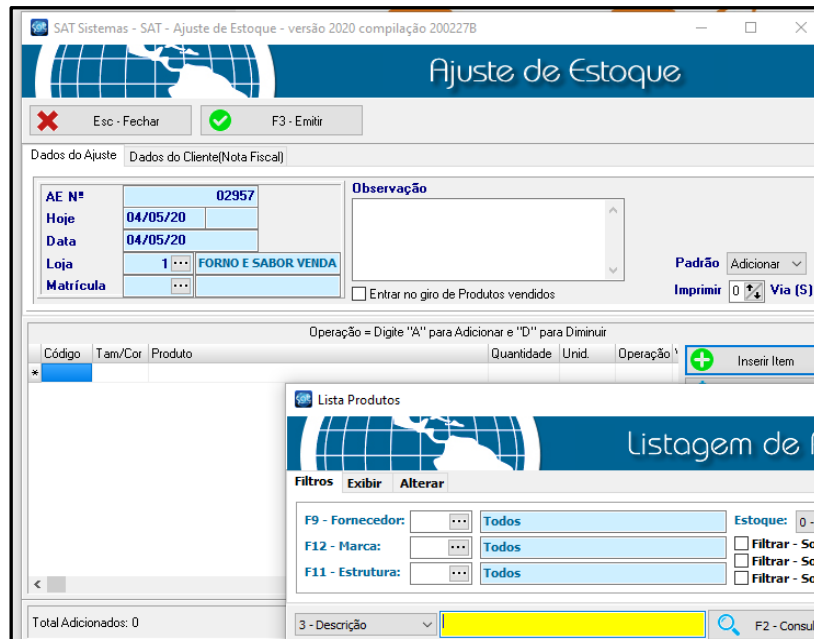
SAT Sistemas - SAT - Ajuste de Estoque - versão 2020 compilação 200227B

Ajuste de Estoque

Esc - Fechar
F3 - Emitir

Dados do Ajuste
Dados do Cliente(Nota Fiscal)

| AE Nº | 02957 |
|---|---|
| Hoje | 04/05/20 |
| Data | 04/05/20 |
| Loja | 1 ... FORNO E SABOR VENDA |
| Matrícula | ... |

Observação

Entrar no giro de Produtos vendidos

Padrão Adicionar
Imprimir 0 Via (S)

Operação = Digite "A" para Adicionar e "D" para Diminuir

| Código | Tam/Cor | Produto | Quantidade | Unid. | Operação |
|---|---|---|---|---|---|
| * | | | | | |

Inserir Item

Lista Produtos

Listagem de

Filtros Exibir Alterar

F9 - Fornecedor: ... Todos
F12 - Marca: ... Todos
F11 - Estrutura: ... Todos

Estoque: 0 -
Filtrar - Sc
Filtrar - Sc
Filtrar - Sc

Total Adicionados: 0

3 - Descrição
F2 - Consul